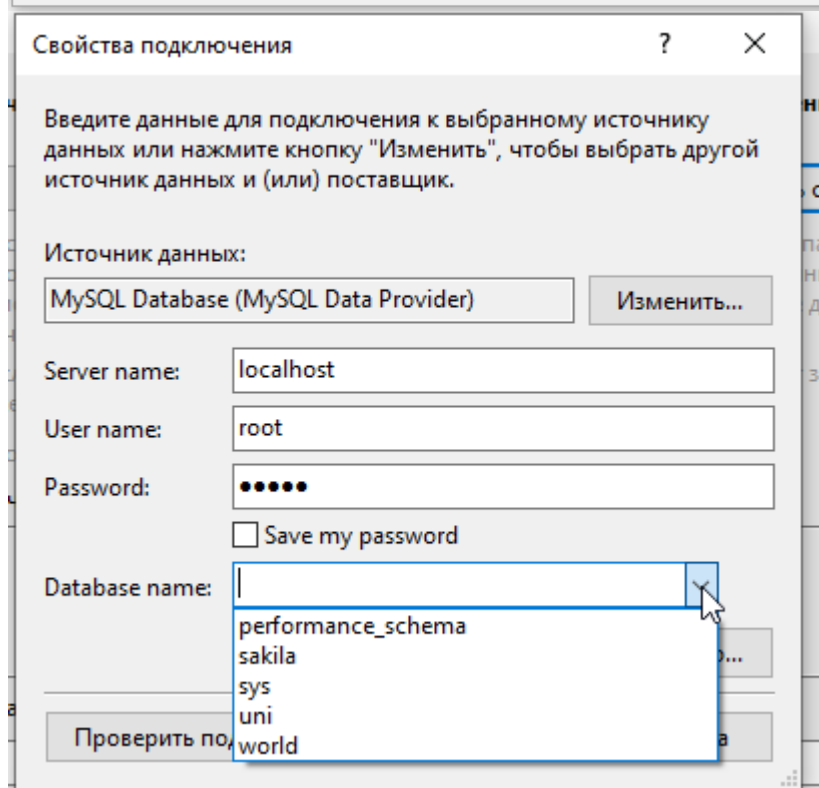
Свойства подключения

?

Введите данные для подключения к выбранному источнику данных или нажмите кнопку "Изменить", чтобы выбрать другой источник данных и (или) поставщик.

Источник данных:

MySQL Database (MySQL Data Provider)

Изменить...

Server name: localhost

User name: root

Password: •••••

Save my password

Database name:

performance_schema
sakila
sys
uni
world

Проверить по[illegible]